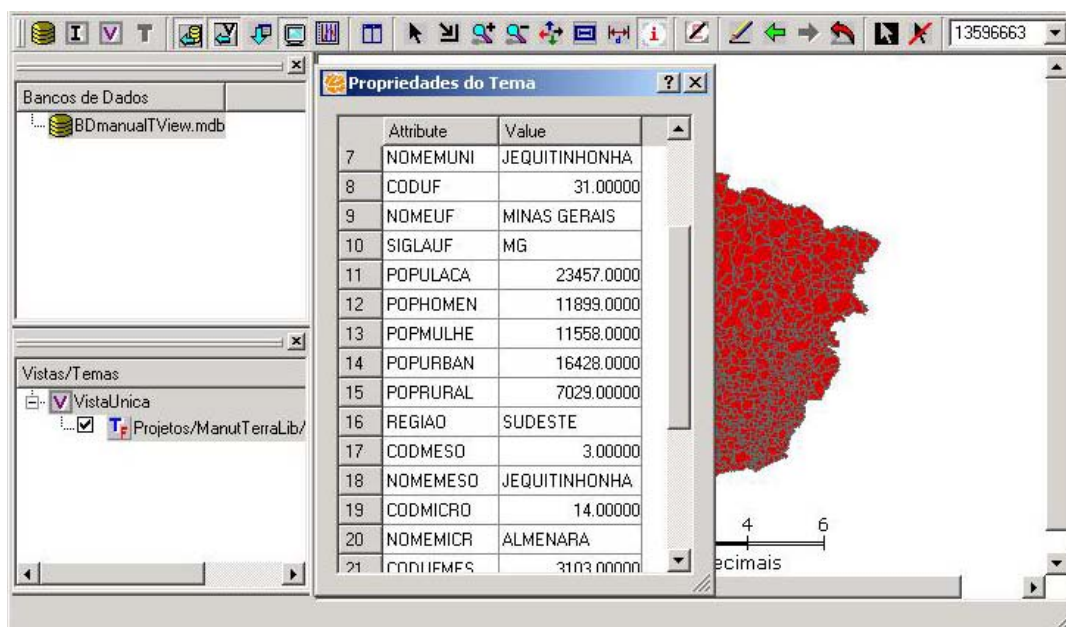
I V T

13596663

Bancos de Dados

BDmanualTView.mdb

Vistas/Temas

V VistaUnica

T Projetos/ManutTerraLib/

Propriedades do Tema ? ×

| | Attribute | Value |
|---|---|---|
| 7 | NOMEMUNI | JEQUITINHONHA |
| 8 | CODUF | 31.00000 |
| 9 | NOMEUF | MINAS GERAIS |
| 10 | SIGLAUF | MG |
| 11 | POPULACA | 23457.0000 |
| 12 | POPHOMEN | 11899.0000 |
| 13 | POPMULHE | 11558.0000 |
| 14 | POPURBAN | 16428.0000 |
| 15 | POPRURAL | 7029.00000 |
| 16 | REGIAO | SUDESTE |
| 17 | CODMESO | 3.00000 |
| 18 | NOMEMESO | JEQUITINHONHA |
| 19 | CODMICRO | 14.00000 |
| 20 | NOMEMICR | ALMENARA |
| 21 | CODUFMES | 3103.00000 |

4 6

ecimais